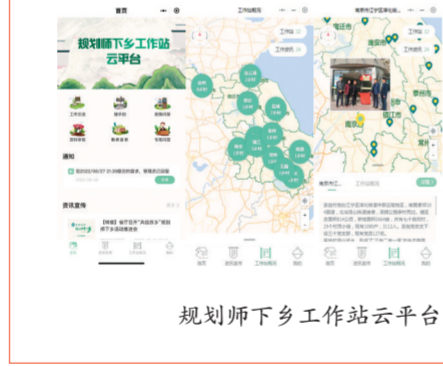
首页

规划师下乡工作站云平台

工作动态　　服务站　　资源下载

工作站风采　　专家库　　专项行动

通知

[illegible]

资讯宣传

【专题】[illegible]规划师下乡活动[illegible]

首页　　资讯宣传　　工作站概况　　我的

工作站概况

工作站

首页　　资讯宣传　　工作站概况　　我的

南京市江宁区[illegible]

首页　　资讯宣传　　工作站概况　　我的

规划师下乡工作站云平台